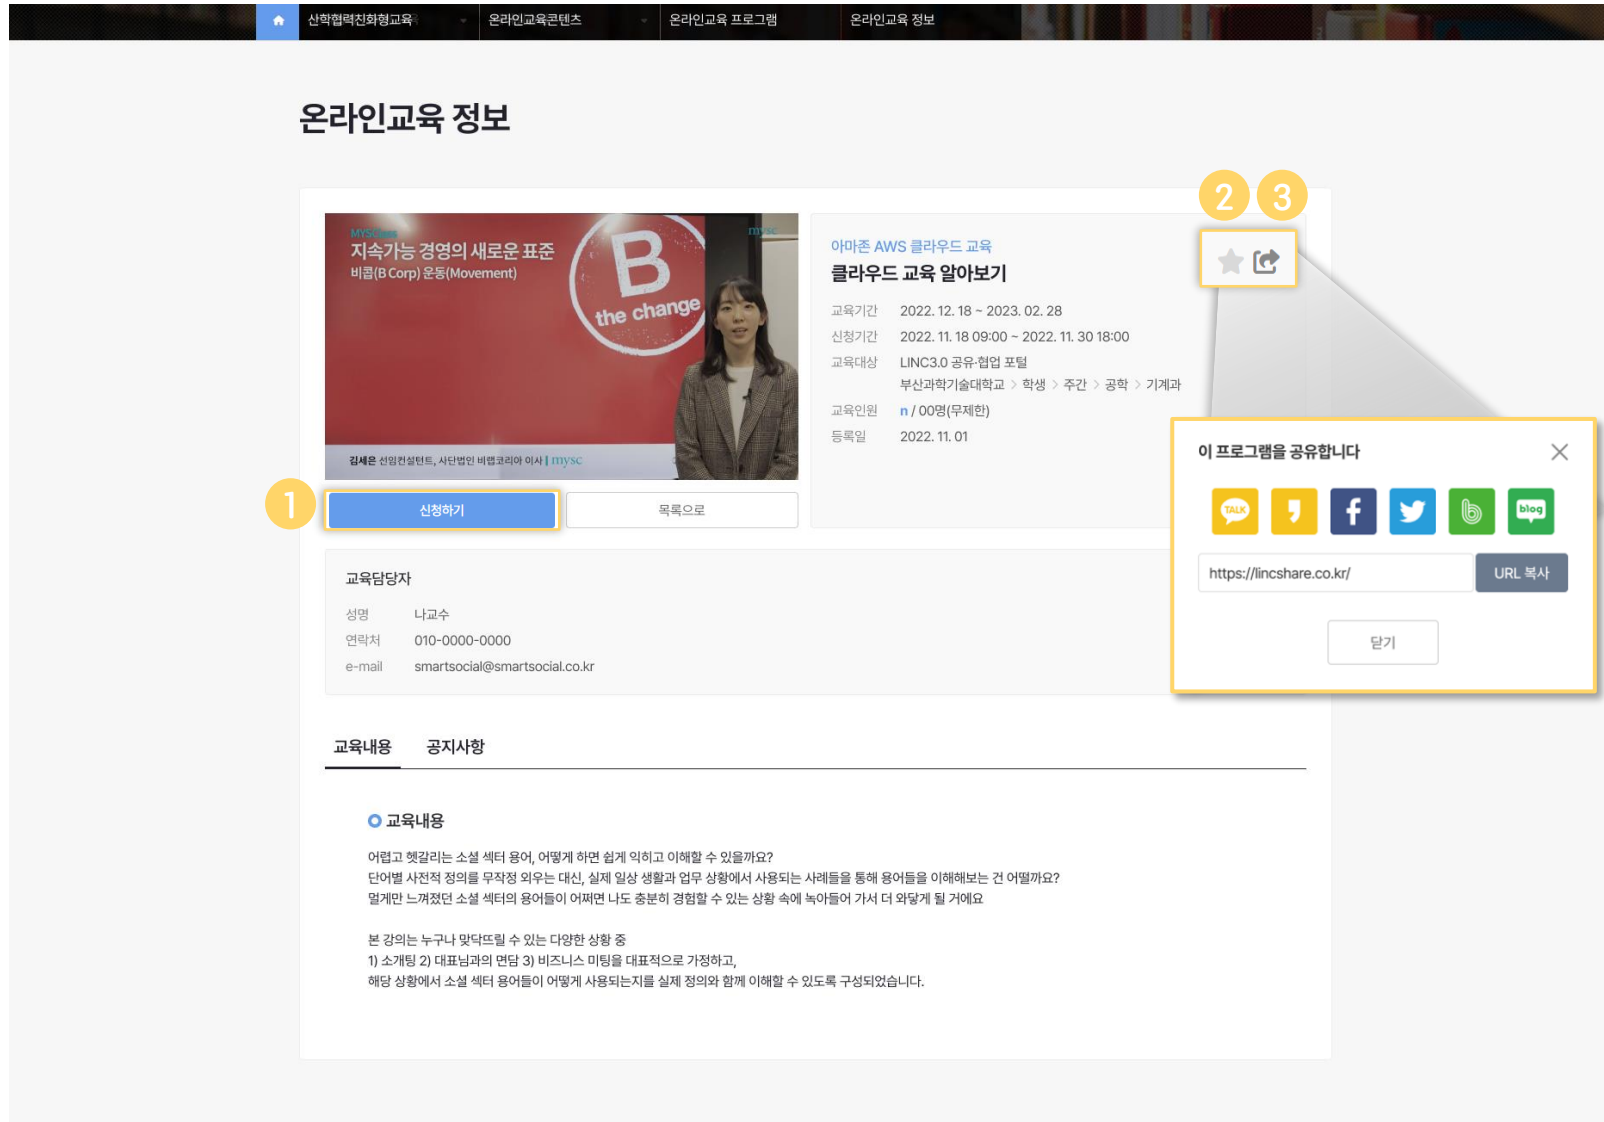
산학협력친화형교육 온라인교육콘텐츠 온라인교육 프로그램 온라인교육 정보

온라인교육 정보

MYSCeeu
지속가능 경영의 새로운 표준
비콥(B Corp) 운동(Movement)
B the change
mysc
김세은 선임컨설턴트, 사단법인 비랩코리아 이사 | mysc

1 신청하기 목록으로

아마존 AWS 클라우드 교육
클라우드 교육 알아보기

2 3

교육기간 2022. 12. 18 ~ 2023. 02. 28
신청기간 2022. 11. 18 09:00 ~ 2022. 11. 30 18:00
교육대상 LINC3.0 공유·협업 포털
부산과학기술대학교 > 학생 > 주간 > 공학 > 기계과
교육인원 n / 00명(무제한)
등록일 2022. 11. 01

이 프로그램을 공유합니다
TALK blog
https://lincshare.co.kr/ URL 복사
닫기

교육담당자
성명 나교수
연락처 010-0000-0000
e-mail smartsocial@smartsocial.co.kr

교육내용 공지사항

교육내용
어렵고 헷갈리는 소셜 섹터 용어, 어떻게 하면 쉽게 익히고 이해할 수 있을까요?
단어별 사전적 정의를 무작정 외우는 대신, 실제 일상 생활과 업무 상황에서 사용되는 사례들을 통해 용어들을 이해해보는 건 어떨까요?
멀게만 느껴졌던 소셜 섹터의 용어들이 어쩌면 나도 충분히 경험할 수 있는 상황 속에 녹아들어 가서 더 와닿게 될 거예요

본 강의는 누구나 맞닥뜨릴 수 있는 다양한 상황 중
1) 소개팅 2) 대표님과의 면담 3) 비즈니스 미팅을 대표적으로 가정하고,
해당 상황에서 소셜 섹터 용어들이 어떻게 사용되는지를 실제 정의와 함께 이해할 수 있도록 구성되었습니다.